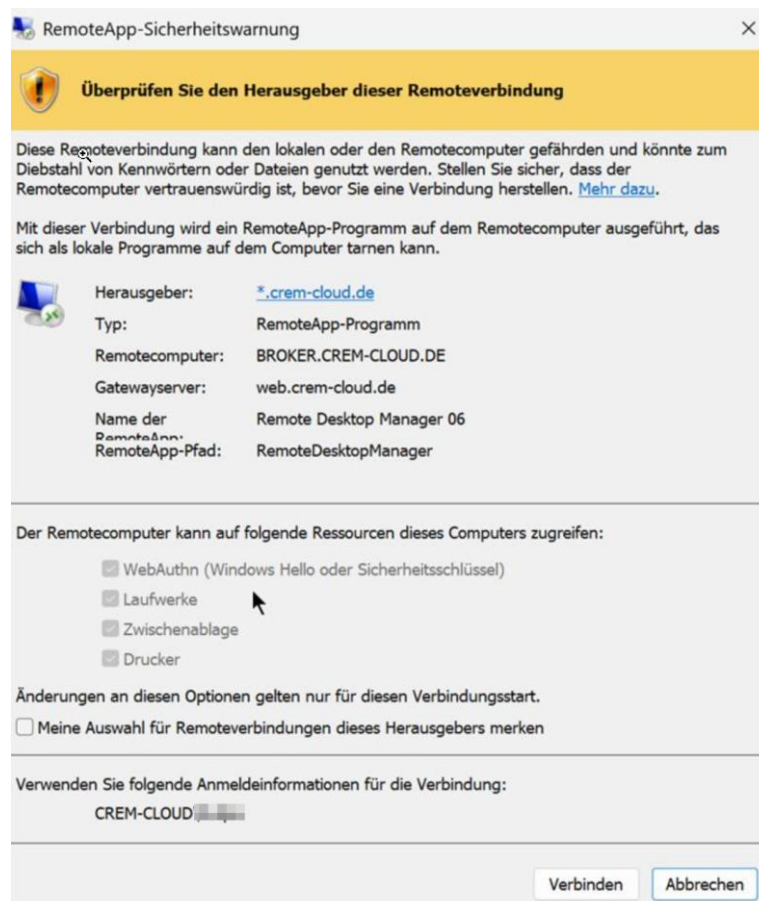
RemoteApp-Sicherheitswarnung

Überprüfen Sie den Herausgeber dieser Remoteverbindung

Diese Remoteverbindung kann den lokalen oder den Remotecomputer gefährden und könnte zum Diebstahl von Kennwörtern oder Dateien genutzt werden. Stellen Sie sicher, dass der Remotecomputer vertrauenswürdig ist, bevor Sie eine Verbindung herstellen. Mehr dazu.

Mit dieser Verbindung wird ein RemoteApp-Programm auf dem Remotecomputer ausgeführt, das sich als lokale Programme auf dem Computer tarnen kann.

| | |
|---|---|
| Herausgeber: | *.crem-cloud.de |
| Typ: | RemoteApp-Programm |
| Remotecomputer: | BROKER.CREM-CLOUD.DE |
| Gatewayserver: | web.crem-cloud.de |
| Name der RemoteApp: | Remote Desktop Manager 06 |
| RemoteApp-Pfad: | RemoteDesktopManager |

Der Remotecomputer kann auf folgende Ressourcen dieses Computers zugreifen:

WebAuthn (Windows Hello oder Sicherheitsschlüssel)
Laufwerke
Zwischenablage
Drucker

Änderungen an diesen Optionen gelten nur für diesen Verbindungsstart.

Meine Auswahl für Remoteverbindungen dieses Herausgebers merken

Verwenden Sie folgende Anmeldeinformationen für die Verbindung:

CREM-CLOUD\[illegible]

Verbinden
Abbrechen